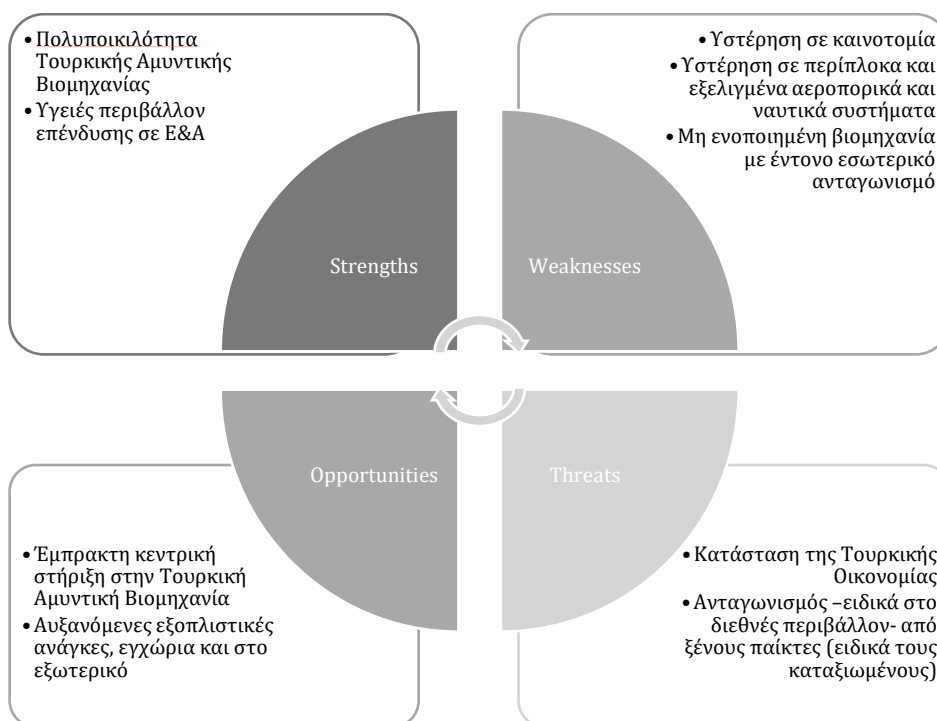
• Πολυποικιλότητα Τουρκικής Αμυντικής Βιομηχανίας
• Υγειές περιβάλλον επένδυσης σε Ε&Α

• Υστέρηση σε καινοτομία
• Υστέρηση σε περίπλοκα και εξελιγμένα αεροπορικά και ναυτικά συστήματα
• Μη ενοποιημένη βιομηχανία με έντονο εσωτερικό ανταγωνισμό

Strengths

Weaknesses

Opportunities

Threats

• Έμπρακτη κεντρική στήριξη στην Τουρκική Αμυντική Βιομηχανία
• Αυξανόμενες εξοπλιστικές ανάγκες, εγχώρια και στο εξωτερικό

• Κατάσταση της Τουρκικής Οικονομίας
• Ανταγωνισμός –ειδικά στο διεθνές περιβάλλον- από ξένους παίκτες (ειδικά τους καταξιωμένους)